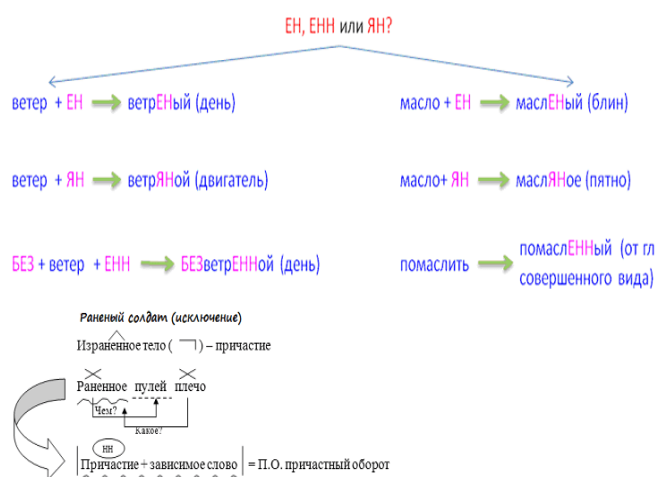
ЕН, ЕНН или ЯН?

ветер + ЕН ветрЕНый (день)

масло + ЕН маслЕНый (блин)

ветер + ЯН ветрЯНой (двигатель)

масло+ ЯН маслЯНое (пятно)

БЕЗ + ветер + ЕНН БЕЗветрЕННой (день)

помаслить помаслЕННый (от гл совершенного вида)

Раненый солдат (исключение)

Израненное тело ( ) – причастие

Раненное пулей плечо

Чем?

Какое?

нн

Причастие + зависимое слово = П.О. причастный оборот